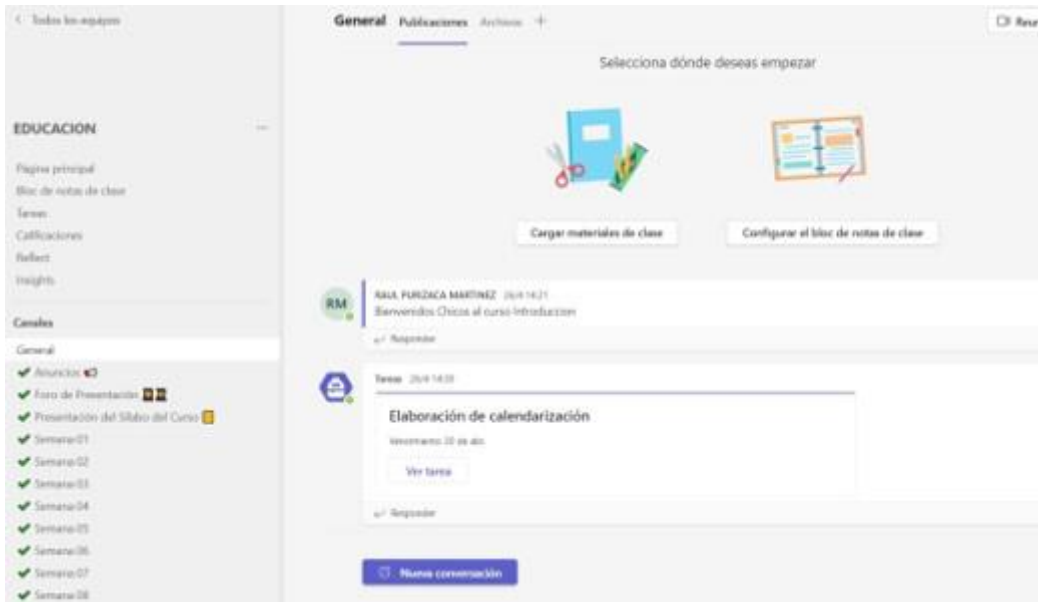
< Todos los equipos

EDUCACION

Página principal
Bloc de notas de clase
Tareas
Calificaciones
Reflect
Insights

Canales

General
✔ Anuncios
✔ Foro de Presentación
✔ Presentación del Sílabo del Curso
✔ Semana 01
✔ Semana 02
✔ Semana 03
✔ Semana 04
✔ Semana 05
✔ Semana 06
✔ Semana 07
✔ Semana 08

General Publicaciones Archivos +

Reu

Selecciona dónde deseas empezar

Cargar materiales de clase

Configurar el bloc de notas de clase

RM

RAUL PURIZACA MARTINEZ 26/4 14:21
Bienvenidos Chicos al curso Introduccion

Responder

Tareas 26/4 14:33

Elaboración de calendarización

Vencimiento 30 de abr.

Ver tarea

Responder

Nueva conversación